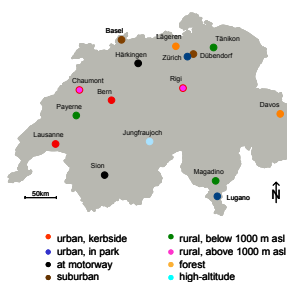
Basel
Härkingen
Lägeren
Tänikon
Zürich
Dübendorf
Chaumont
Rigi
Bern
Payerne
Davos
Lausanne
Jungfraujoch
Sion
Magadino
Lugano
50km
N

urban, kerbside
urban, in park
at motorway
suburban
rural, below 1000 m asl
rural, above 1000 m asl
forest
high-altitude